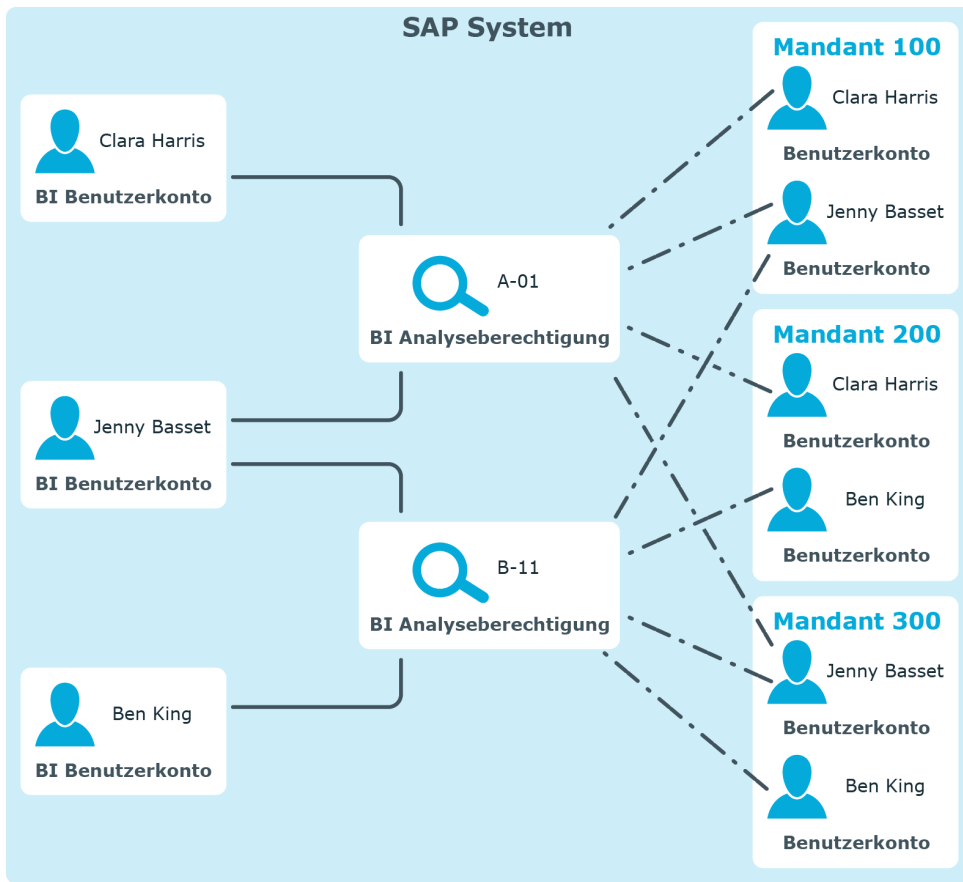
SAP System

Clara Harris
BI Benutzerkonto

Jenny Basset
BI Benutzerkonto

Ben King
BI Benutzerkonto

A-01
BI Analyseberechtigung

B-11
BI Analyseberechtigung

Mandant 100

Clara Harris
Benutzerkonto

Jenny Basset
Benutzerkonto

Mandant 200

Clara Harris
Benutzerkonto

Ben King
Benutzerkonto

Mandant 300

Jenny Basset
Benutzerkonto

Ben King
Benutzerkonto